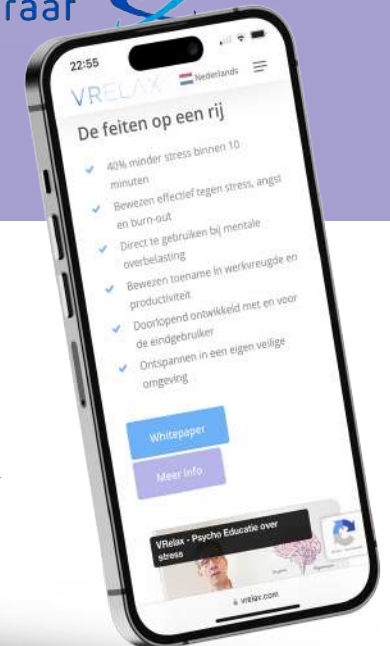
raar

22:55

VRELAX Nederlands

De feiten op een rij

40% minder stress binnen 10 minuten

Bewezen effectief tegen stress, angst en burn-out

Direct te gebruiken bij mentale overbelasting

Bewezen toename in werkvreugde en productiviteit

Doorlopend ontwikkeld met en voor de eindgebruiker

Ontspannen in een eigen veilige omgeving

Whitepaper

Meer info

VRelax - Psycho Educatie over stress

vrelax.com